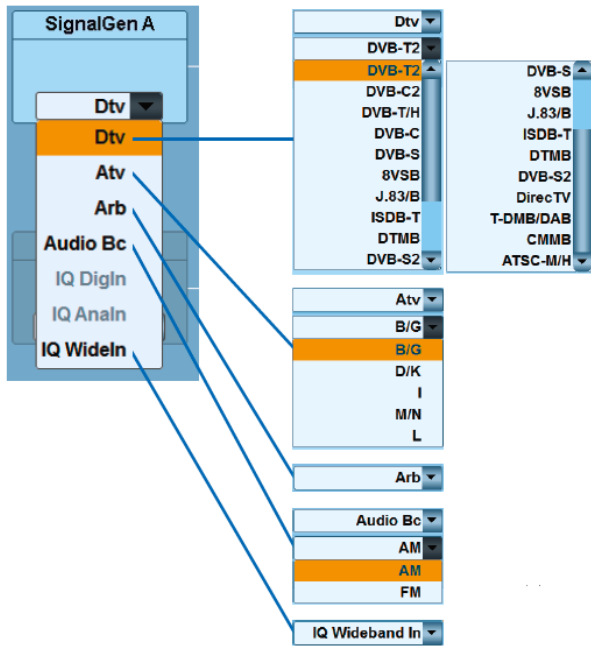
SignalGen A

Dtv

Dtv
Atv
Arb
Audio Bc
IQ DigIn
IQ AnaIn
IQ WideIn

Dtv
DVB-T2
DVB-T2
DVB-C2
DVB-T/H
DVB-C
DVB-S
8VSB
J.83/B
ISDB-T
DTMB
DVB-S2

DVB-S
8VSB
J.83/B
ISDB-T
DTMB
DVB-S2
DirecTV
T-DMB/DAB
CMMB
ATSC-M/H

Atv
B/G
B/G
D/K
I
M/N
L

Arb

Audio Bc
AM
AM
FM

IQ Wideband In